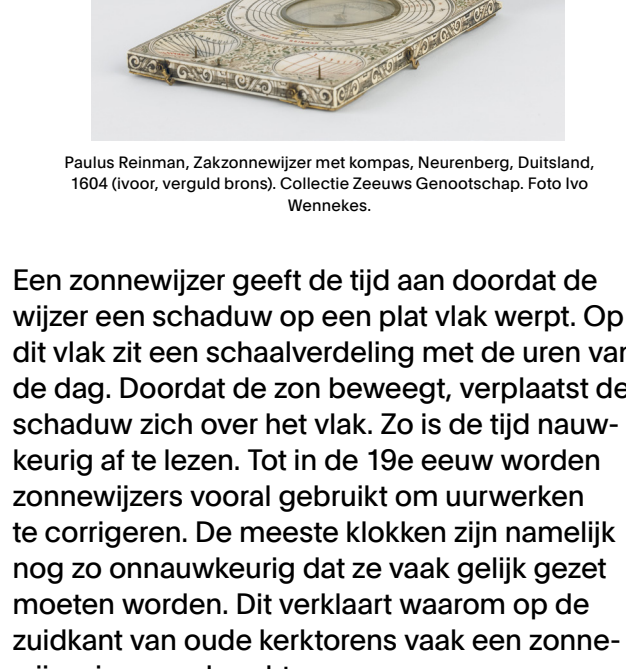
Paulus Reinman, Zakzonnewijzer met kompas, Neurenberg, Duitsland, 1604 (ivoor, verguld brons). Collectie Zeeuws Genootschap. Foto Ivo Wennekes.

Een zonnewijzer geeft de tijd aan doordat de wijzer een schaduw op een plat vlak werpt. Op dit vlak zit een schaalverdeling met de uren van de dag. Doordat de zon beweegt, verplaatst de schaduw zich over het vlak. Zo is de tijd nauwkeurig af te lezen. Tot in de 19e eeuw worden zonnewijzers vooral gebruikt om uurwerken te corrigeren. De meeste klokken zijn namelijk nog zo onnauwkeurig dat ze vaak gelijk gezet moeten worden. Dit verklaart waarom op de zuidkant van oude kerktorens vaak een zonne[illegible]